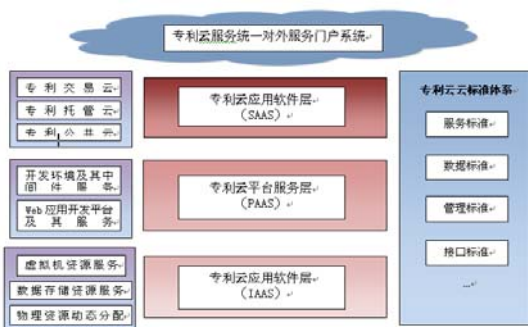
专利云服务统一对外服务门户系统

专利交易云

专利托管云

专利公共云

开发环境及其中间件服务

Web应用开发平台及其服务

虚拟机资源服务

数据存储资源服务

物理资源动态分配

专利云应用软件层（SAAS）

专利云平台服务层（PAAS）

专利云应用软件层（IAAS）

专利云云标准体系

服务标准

数据标准

管理标准

接口标准

...